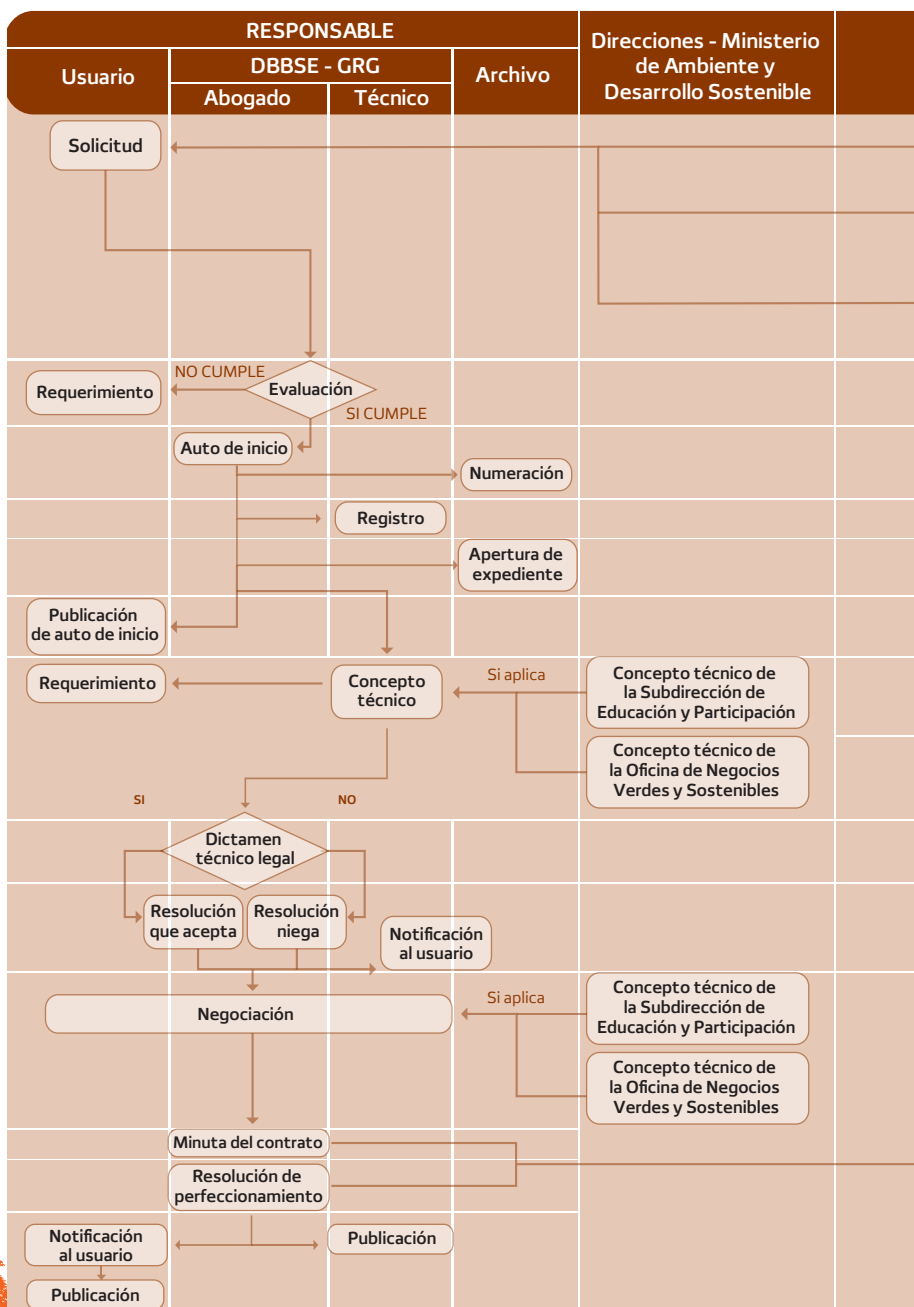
RESPONSABLE

Usuario

DBBSE - GRG

Abogado

Técnico

Archivo

Direcciones - Ministerio de Ambiente y Desarrollo Sostenible

Solicitud

NO CUMPLE

Requerimiento

Evaluación

SI CUMPLE

Auto de inicio

Numeración

Registro

Apertura de expediente

Publicación de auto de inicio

Requerimiento

Concepto técnico

Si aplica

Concepto técnico de la Subdirección de Educación y Participación

Concepto técnico de la Oficina de Negocios Verdes y Sostenibles

SI

NO

Dictamen técnico legal

Resolución que acepta

Resolución niega

Notificación al usuario

Negociación

Si aplica

Concepto técnico de la Subdirección de Educación y Participación

Concepto técnico de la Oficina de Negocios Verdes y Sostenibles

Minuta del contrato

Resolución de perfeccionamiento

Notificación al usuario

Publicación

Publicación